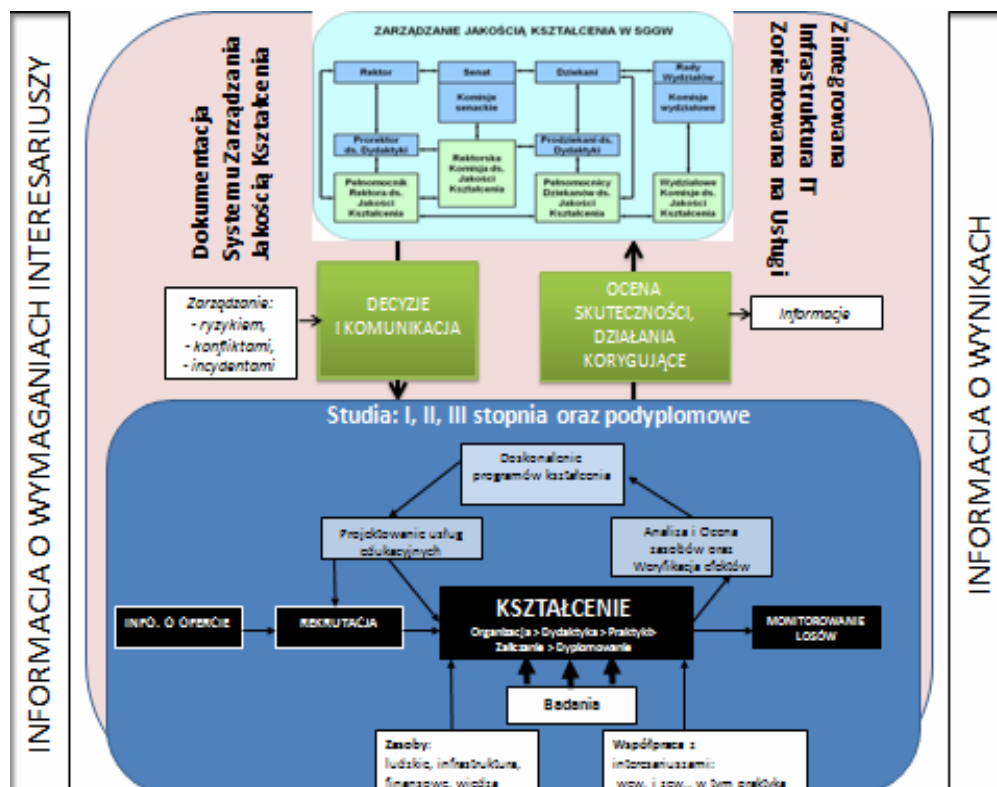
INFORMACJA O WYMAGANIACH INTERESARIUSZY

Dokumentacja Systemu Zarządzania Jakością Kształcenia

ZARZĄDZANIE JAKOŚCIĄ KSZTAŁCENIA W SGGW

Rektor

Senat

Komisje senackie

Dziekani

Rady Wydziałów

Komisje wydziałowe

Prorektor ds. Dydaktyki

Rektorska Komisja ds. Jakości Kształcenia

Prodziekani ds. Dydaktyki

Pełnomocnik Rektora ds. Jakości Kształcenia

Pełnomocnicy Dziekanów ds. Jakości Kształcenia

Wydziałowe Komisje ds. Jakości Kształcenia

Zintegrowana Infrastruktura IT Zorientowana na Usługi

INFORMACJA O WYNIKACH

Zarządzanie:
- ryzykiem,
- konfliktami,
- incydentami

DECYZJE I KOMUNIKACJA

OCENA SKUTECZNOŚCI, DZIAŁANIA KORYGUJĄCE

Informacje

Studia: I, II, III stopnia oraz podyplomowe

Doskonalenie programów kształcenia

Projektowanie usług edukacyjnych

Analiza i Ocena zasobów oraz Weryfikacja efektów

INFO. O OFERCIE

REKRUTACJA

KSZTAŁCENIE
Organizacja > Dydaktyka > Praktyki > Zaliczenie > Dyplomowanie

MONITOROWANIE LOSÓW

Badania

Zasoby: ludzkie, infrastruktura, finansowe, wiedza

Współpraca z interesariuszami: wew. i zew., w tym praktyka